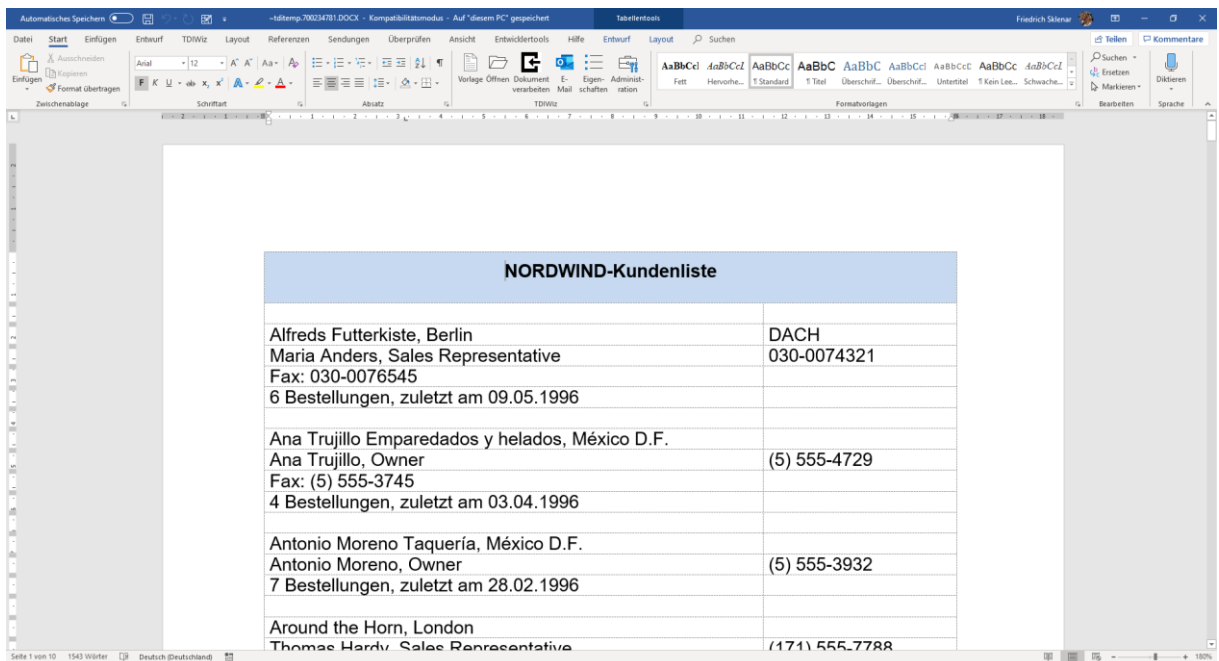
Automatisches Speichern ~tditemp.700234781.DOCX - Kompatibilitätsmodus - Auf "diesem PC" gespeichert Tabellentools Friedrich Sklenar

Datei Start Einfügen Entwurf TDIWiz Layout Referenzen Sendungen Überprüfen Ansicht Entwicklertools Hilfe Entwurf Layout Suchen Teilen Kommentare

Einfügen Ausschneiden Kopieren Format übertragen Zwischenablage Arial 12 Schriftart Absatz Vorlage Öffnen Dokument verarbeiten E-Mail Eigenschaften Administration TDIWiz AaBbCcI Fett AaBbCcL Hervorhe... AaBbCc ¶ Standard AaBbC ¶ Titel AaBbC Überschrif... AaBbCcI Überschrif... AaBbCcC Untertitel AaBbCc ¶ Kein Lee... AaBbCcL Schwache... Formatvorlagen Suchen Ersetzen Markieren Bearbeiten Diktieren Sprache

| NORDWIND-Kundenliste | |
|---|---|
| | |
| Alfreds Futterkiste, Berlin | DACH |
| Maria Anders, Sales Representative | 030-0074321 |
| Fax: 030-0076545 | |
| 6 Bestellungen, zuletzt am 09.05.1996 | |
| | |
| Ana Trujillo Emparedados y helados, México D.F. | |
| Ana Trujillo, Owner | (5) 555-4729 |
| Fax: (5) 555-3745 | |
| 4 Bestellungen, zuletzt am 03.04.1996 | |
| | |
| Antonio Moreno Taquería, México D.F. | |
| Antonio Moreno, Owner | (5) 555-3932 |
| 7 Bestellungen, zuletzt am 28.02.1996 | |
| | |
| Around the Horn, London | |
| Thomas Hardy, Sales Representative | (171) 555-7788 |

Seite 1 von 10 1543 Wörter Deutsch (Deutschland) 180%